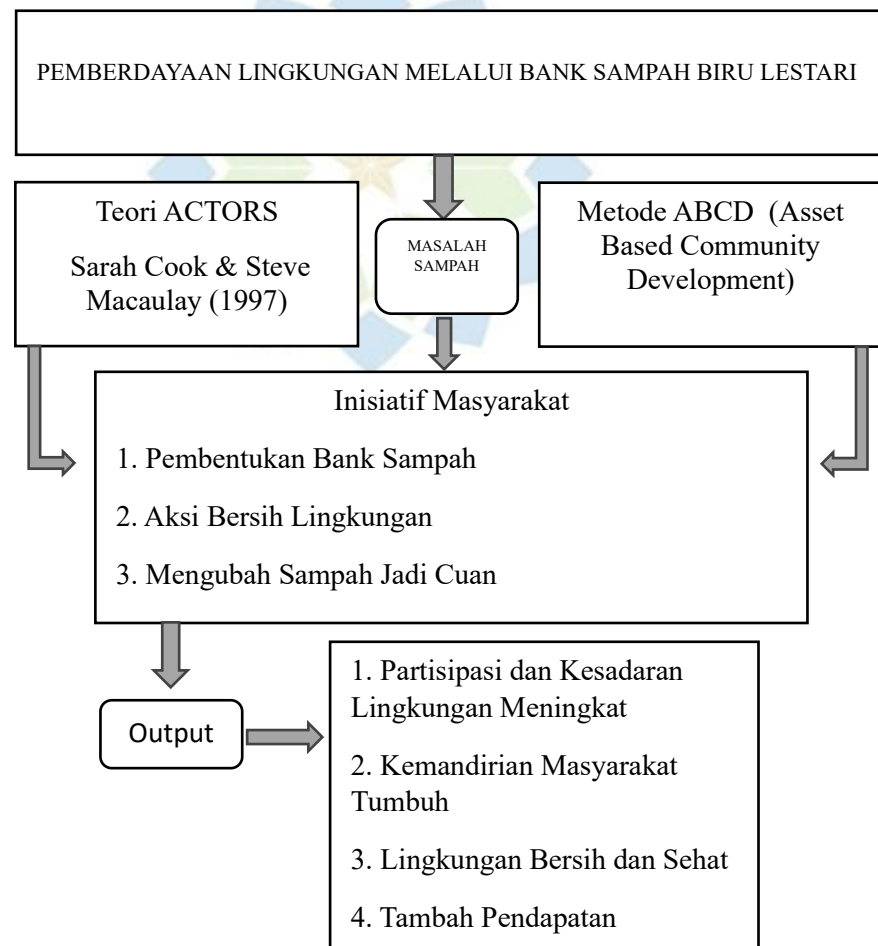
PEMBERDAYAAN LINGKUNGAN MELALUI BANK SAMPAH BIRU LESTARI

Teori ACTORS

Sarah Cook & Steve Macaulay (1997)

MASALAH SAMPAH

Metode ABCD (Asset Based Community Development)

Inisiatif Masyarakat

1. Pembentukan Bank Sampah

2. Aksi Bersih Lingkungan

3. Mengubah Sampah Jadi Cuan

Output

1. Partisipasi dan Kesadaran Lingkungan Meningkat

2. Kemandirian Masyarakat Tumbuh

3. Lingkungan Bersih dan Sehat

4. Tambah Pendapatan